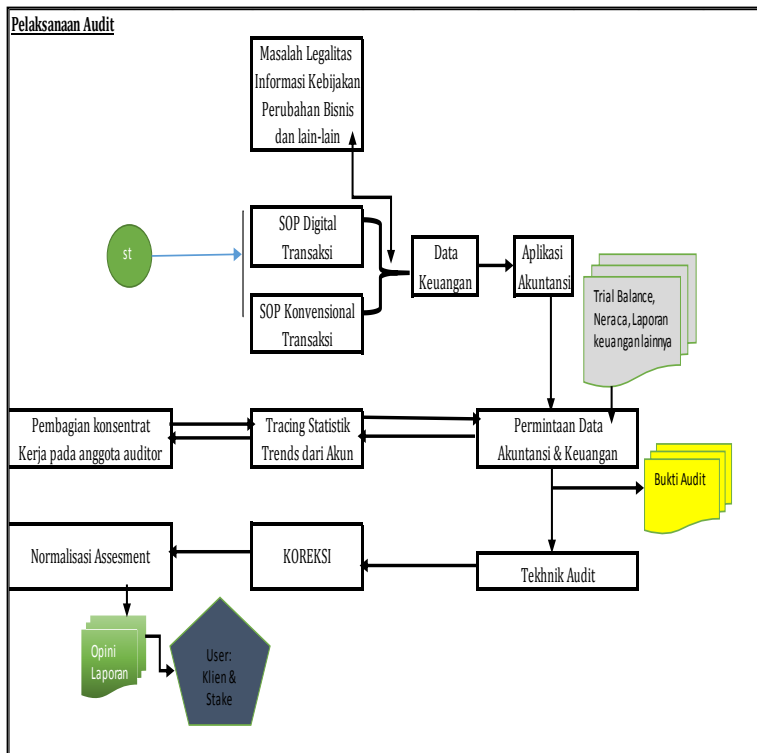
Pelaksanaan Audit

Masalah Legalitas Informasi Kebijakan Perubahan Bisnis dan lain-lain

st

SOP Digital Transaksi

SOP Konvensional Transaksi

Data Keuangan

Aplikasi Akuntansi

Trial Balance, Neraca, Laporan keuangan lainnya

Pembagian konsentrat Kerja pada anggota auditor

Tracing Statistik Trends dari Akun

Permintaan Data Akuntansi & Keuangan

Bukti Audit

Normalisasi Assesment

KOREKSI

Tekhnik Audit

Opini Laporan

User: Klien & Stake